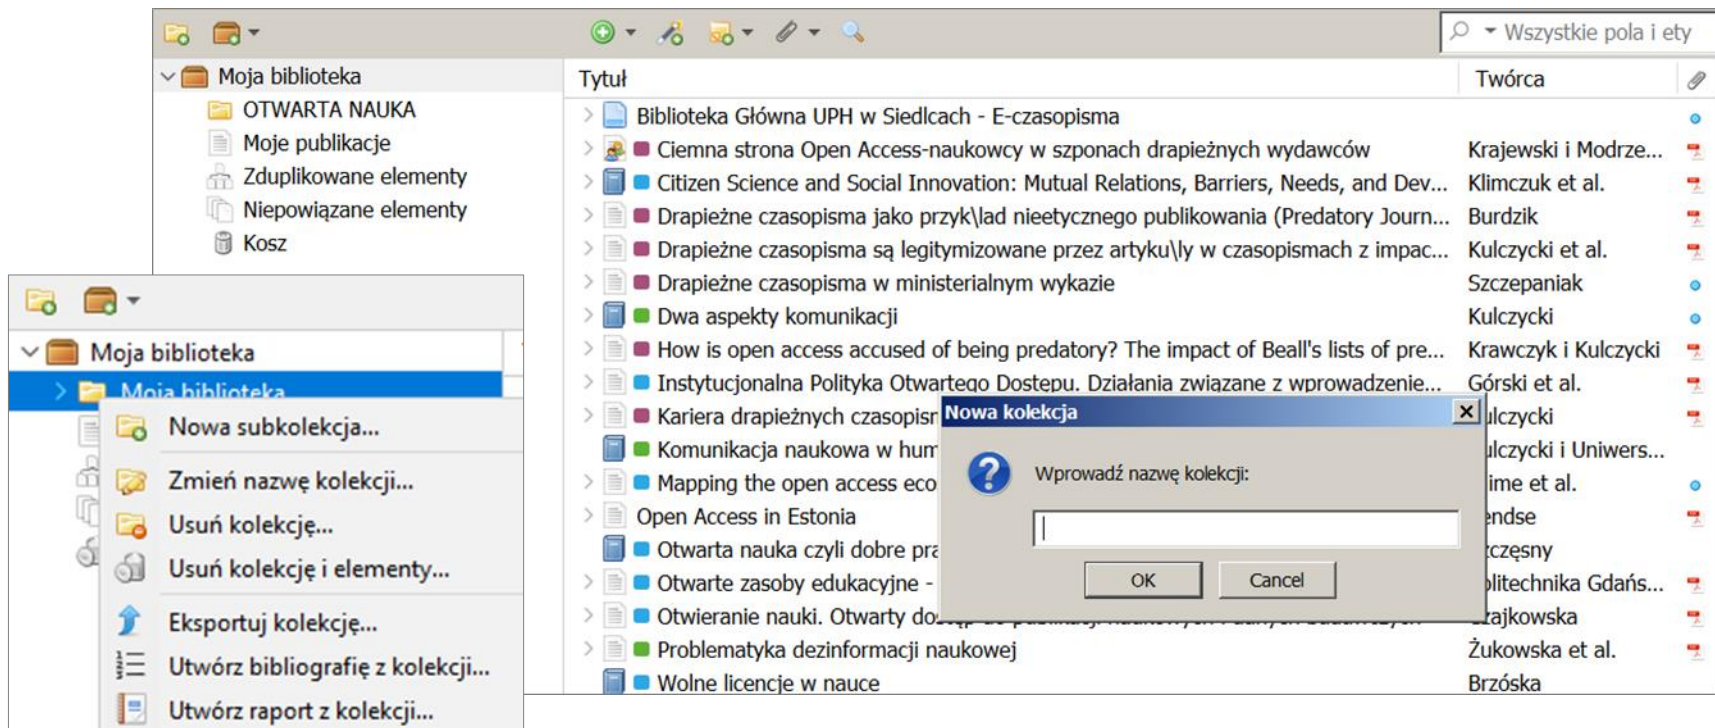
Wszystkie pola i ety

Moja biblioteka
OTWARTA NAUKA
Moje publikacje
Zduplikowane elementy
Niepowiązane elementy
Kosz

| Tytuł | Twórca |
|---|---|
| Biblioteka Główna UPH w Siedlcach - E-czasopisma | |
| Ciemna strona Open Access-naukowcy w szponach drapieżnych wydawców | Krajewski i Modrze... |
| Citizen Science and Social Innovation: Mutual Relations, Barriers, Needs, and Dev... | Klimczuk et al. |
| Drapieżne czasopisma jako przyk\lad nieetycznego publikowania (Predatory Journ... | Burdzik |
| Drapieżne czasopisma są legitymizowane przez artyku\ly w czasopismach z impac... | Kulczycki et al. |
| Drapieżne czasopisma w ministerialnym wykazie | Szczepaniak |
| Dwa aspekty komunikacji | Kulczycki |
| How is open access accused of being predatory? The impact of Beall's lists of pre... | Krawczyk i Kulczycki |
| Instytucjonalna Polityka Otwartego Dostępu. Działania związane z wprowadzenie... | Górski et al. |
| Kariera drapieżnych czasopisr | ulczycki |
| Komunikacja naukowa w hum | ulczycki i Uniwers... |
| Mapping the open access eco | ime et al. |
| Open Access in Estonia | endse |
| Otwarta nauka czyli dobre pra | częsny |
| Otwarte zasoby edukacyjne - | olitechnika Gdańs... |
| Otwieranie nauki. Otwarty do | ajkowska |
| Problematyka dezinformacji naukowej | Żukowska et al. |
| Wolne licencje w nauce | Brzóska |

Moja biblioteka
Moja biblioteka
Nowa subkolekcja...
Zmień nazwę kolekcji...
Usuń kolekcję...
Usuń kolekcję i elementy...
Eksportuj kolekcję...
Utwórz bibliografię z kolekcji...
Utwórz raport z kolekcji...

Nowa kolekcja
Wprowadź nazwę kolekcji:
OK
Cancel